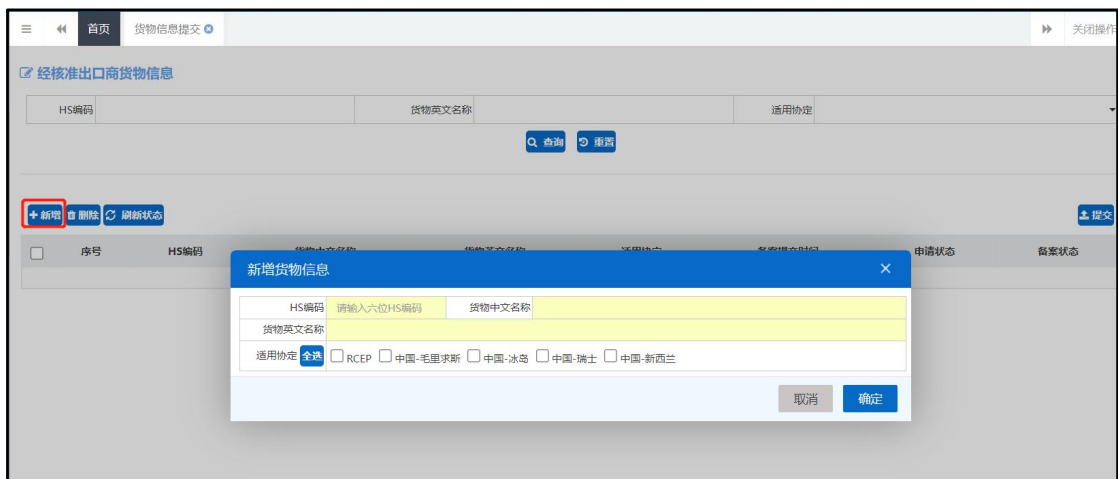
首页 货物信息提交 关闭操作

经核准出口商货物信息

HS编码 货物英文名称 适用协定

查询 重置

+ 新增 删除 刷新状态 提交

| 序号 | HS编码 | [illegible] | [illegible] | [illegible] | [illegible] | 申请状态 | 备案状态 |
|---|---|---|---|---|---|---|---|

新增货物信息 ×

HS编码 请输入六位HS编码 货物中文名称
货物英文名称
适用协定 全选 RCEP 中国-毛里求斯 中国-冰岛 中国-瑞士 中国-新西兰

取消 确定